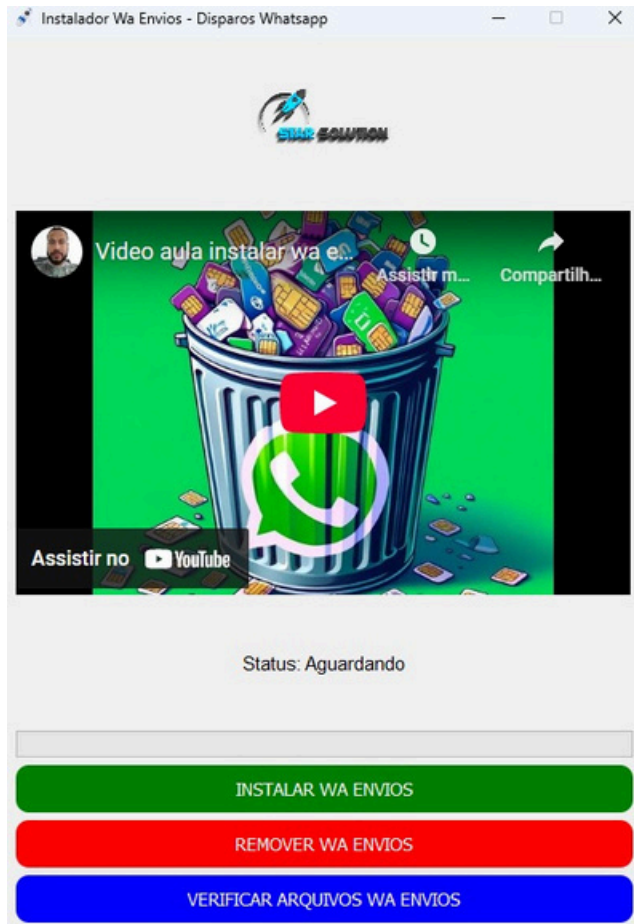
Instalador Wa Envios - Disparos Whatsapp

STAR SOLUTION

Video aula instalar wa e...

Assistir m...

Compartilh...

Assistir no YouTube

Status: Aguardando

INSTALAR WA ENVIOS

REMOVER WA ENVIOS

VERIFICAR ARQUIVOS WA ENVIOS